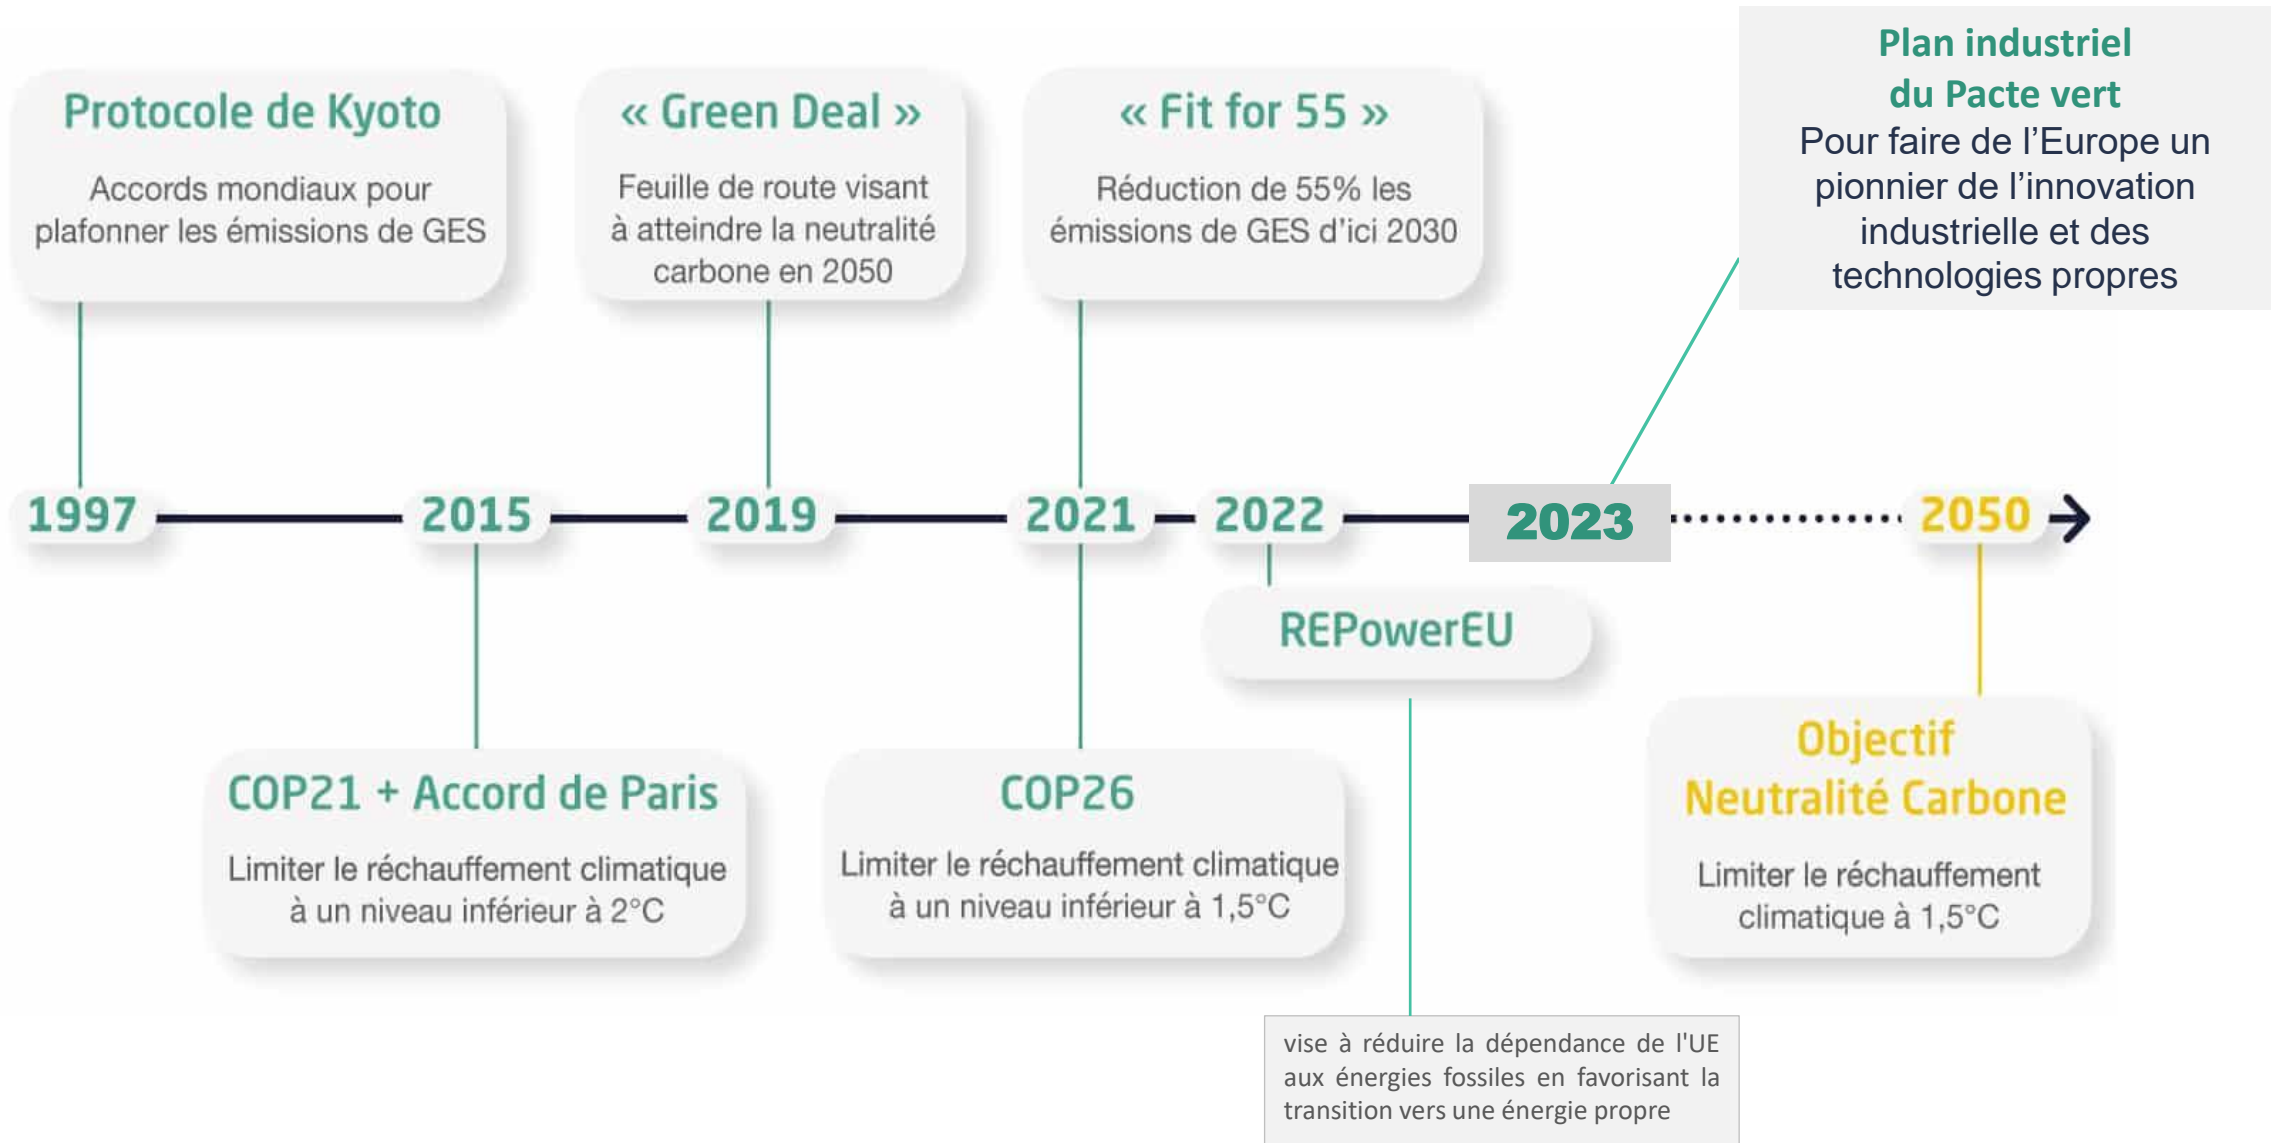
Protocole de Kyoto
Accords mondiaux pour plafonner les émissions de GES

« Green Deal »
Feuille de route visant à atteindre la neutralité carbone en 2050

« Fit for 55 »
Réduction de 55% les émissions de GES d'ici 2030

Plan industriel du Pacte vert
Pour faire de l'Europe un pionnier de l'innovation industrielle et des technologies propres

1997 2015 2019 2021 2022 2023 2050

REPowerEU

COP21 + Accord de Paris
Limiter le réchauffement climatique à un niveau inférieur à 2°C

COP26
Limiter le réchauffement climatique à un niveau inférieur à 1,5°C

Objectif Neutralité Carbone
Limiter le réchauffement climatique à 1,5°C

vise à réduire la dépendance de l'UE aux énergies fossiles en favorisant la transition vers une énergie propre